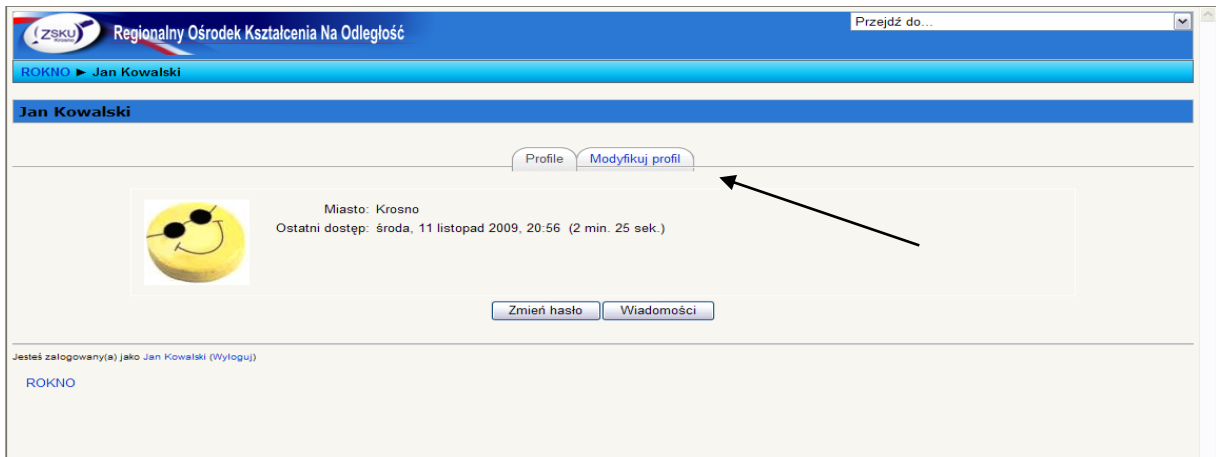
ZSKU

Regionalny Ośrodek Kształcenia Na Odległość

Przejdź do...

ROKNO ► Jan Kowalski

Jan Kowalski

Profile | Modyfikuj profil

Miasto: Krosno
Ostatni dostęp: środa, 11 listopad 2009, 20:56 (2 min. 25 sek.)

Zmień hasło | Wiadomości

Jesteś zalogowany(a) jako Jan Kowalski (Wyloguj)

ROKNO